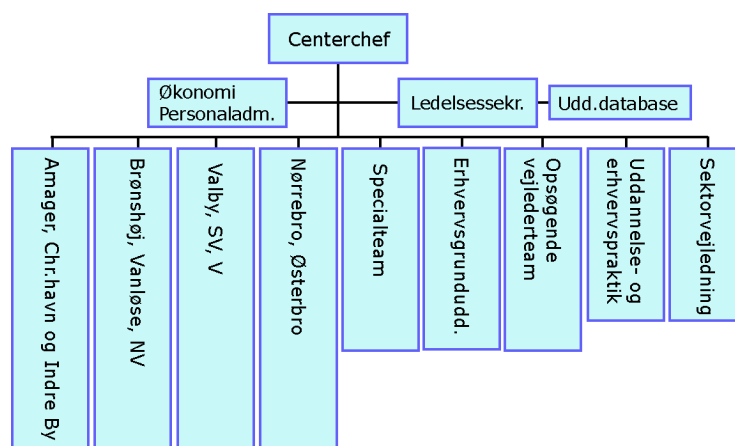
Centerchef

Økonomi
Personaladm.

Ledelsessekr.

Udd.database

Amager, Chr.havn og Indre By

Brønshøj, Vanløse, NV

Valby, SV, V

Nørrebro, Østerbro

Specialteam

Erhvervsgrundudd.

Opsøgende vejlederteam

Uddannelse- og erhvervspraktik

Sektorvejledning